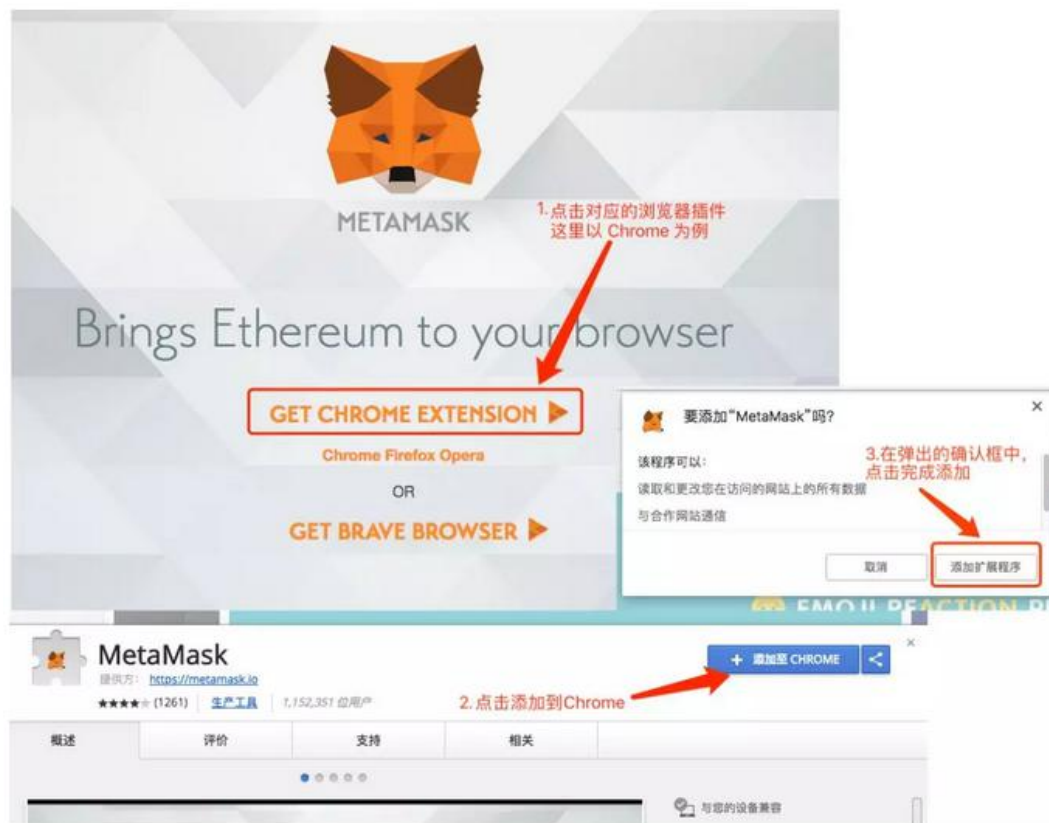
METAMASK

1.点击对应的浏览器插件
这里以 Chrome 为例

Brings Ethereum to your browser

GET CHROME EXTENSION ▶

Chrome Firefox Opera

OR

GET BRAVE BROWSER ▶

要添加"MetaMask"吗?

×

该程序可以:

读取和更改您在访问的网站上的所有数据

与合作网站通信

3.在弹出的确认框中,
点击完成添加

取消

添加扩展程序

EMOJI REACTION

MetaMask

提供方: https://metamask.io

★★★★★ (1261) 生产工具 1,152,351 位用户

+ 添加至 CHROME

2.点击添加到Chrome

×

概述

评价

支持

相关

与您的设备兼容